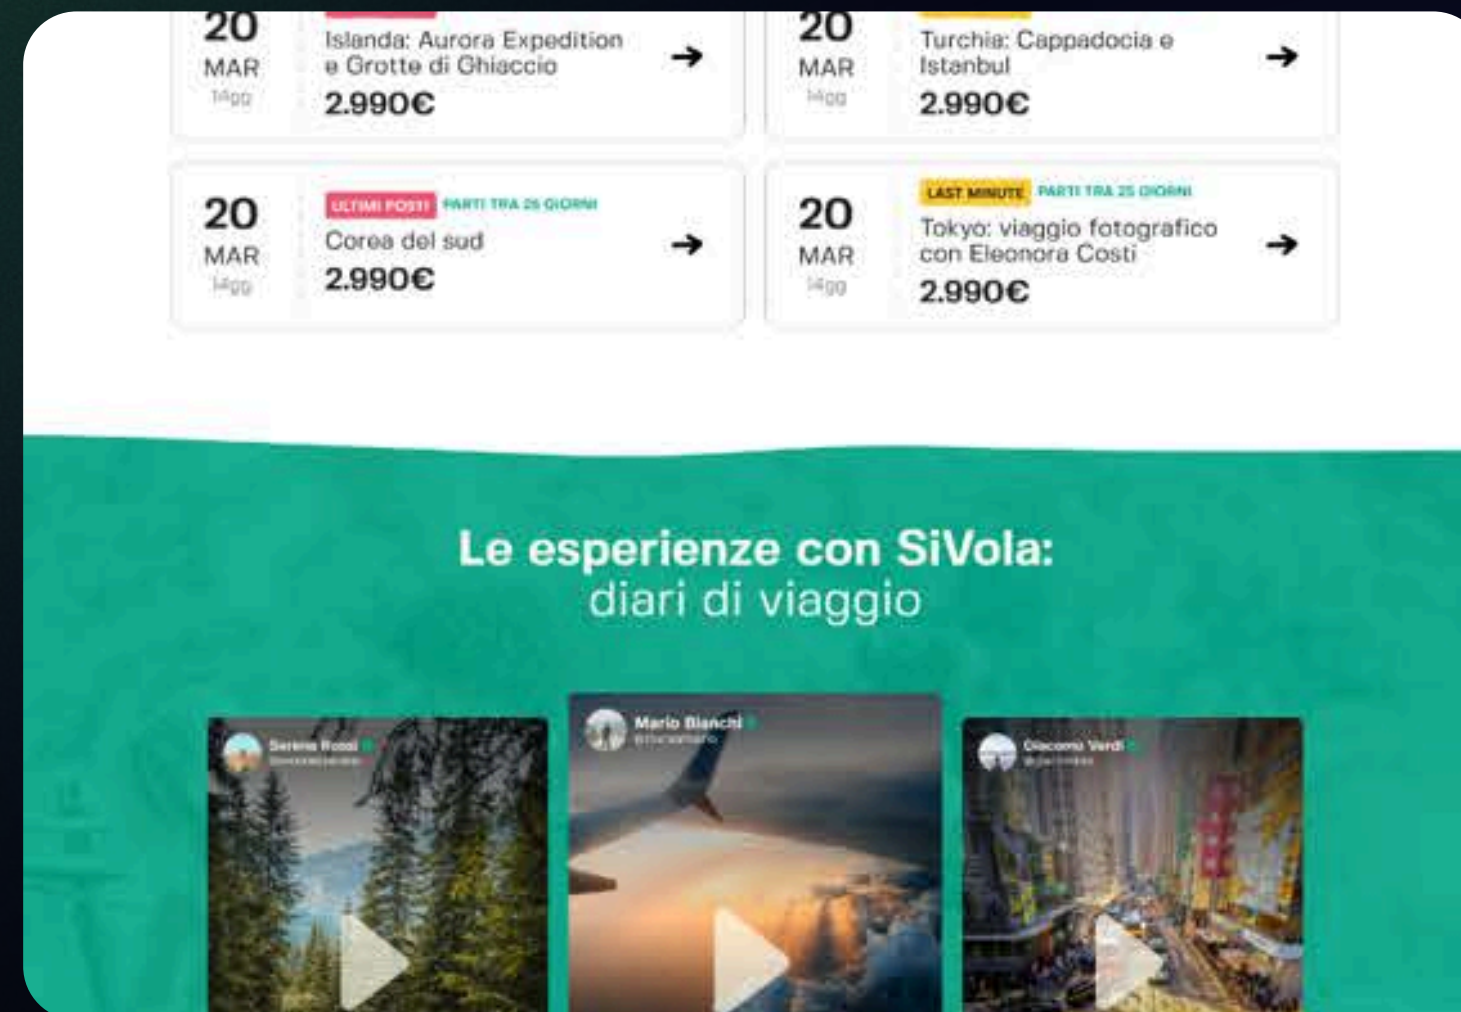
20
MAR
14gg

Islanda: Aurora Expedition e Grotte di Ghiaccio
2.990€

20
MAR
14gg

Turchia: Cappadocia e Istanbul
2.990€

20
MAR
14gg

ULTIMI POSTI PARTI TRA 25 GIORNI
Corea del sud
2.990€

20
MAR
14gg

LAST MINUTE PARTI TRA 25 GIORNI
Tokyo: viaggio fotografico con Eleonora Costi
2.990€

Le esperienze con SiVola:
diari di viaggio

Serena Rossi
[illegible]

Mario Bianchi
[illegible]

Giacomo Verdi
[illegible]